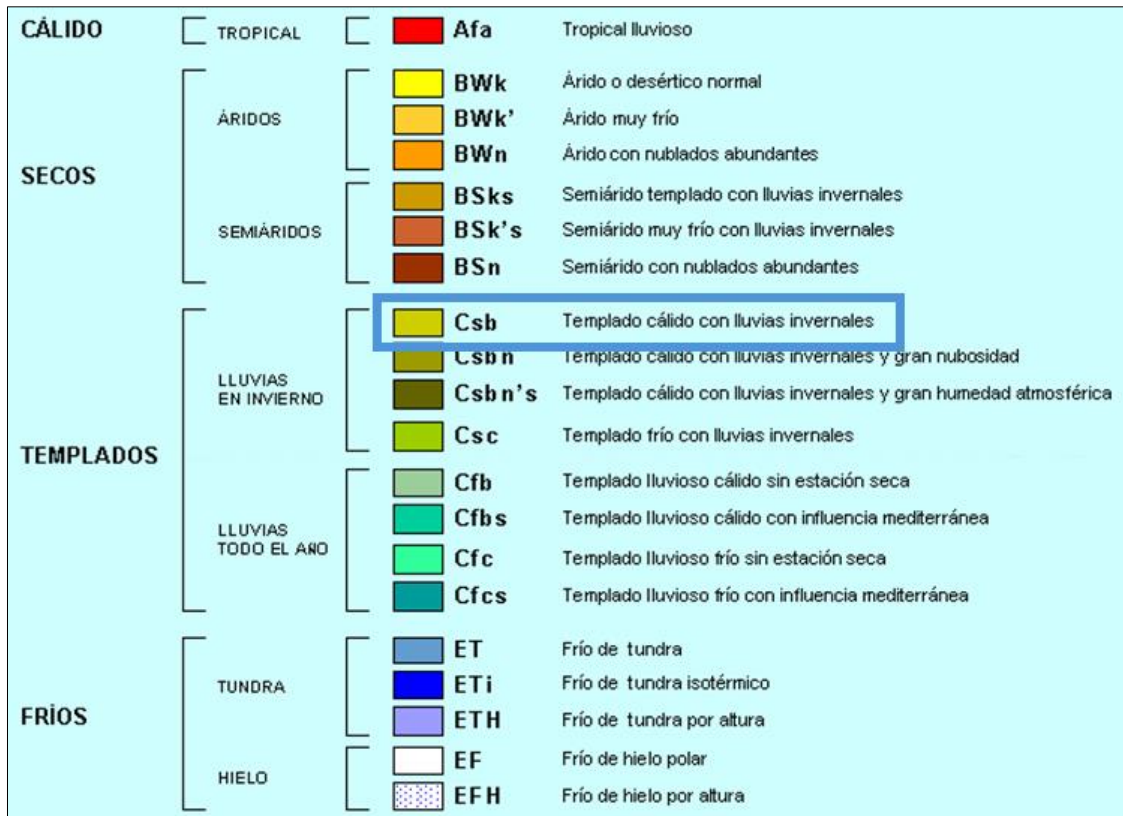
CÁLIDO | TROPICAL | Afa | Tropical lluvioso

SECOS

ÁRIDOS

BWk Árido o desértico normal
BWk' Árido muy frío
BWn Árido con nublados abundantes

SEMIÁRIDOS

BSks Semiárido templado con lluvias invernales
BSk's Semiárido muy frío con lluvias invernales
BSn Semiárido con nublados abundantes

TEMPLADOS

LLUVIAS EN INVIERNO

Csb Templado cálido con lluvias invernales
Csbn Templado cálido con lluvias invernales y gran nubosidad
Csbn's Templado cálido con lluvias invernales y gran humedad atmosférica
Csc Templado frío con lluvias invernales

LLUVIAS TODO EL AÑO

Cfb Templado lluvioso cálido sin estación seca
Cfbs Templado lluvioso cálido con influencia mediterránea
Cfc Templado lluvioso frío sin estación seca
Cfcs Templado lluvioso frío con influencia mediterránea

FRÍOS

TUNDRA

ET Frío de tundra
ETi Frío de tundra isotérmico
ETH Frío de tundra por altura

HIELO

EF Frío de hielo polar
EFH Frío de hielo por altura